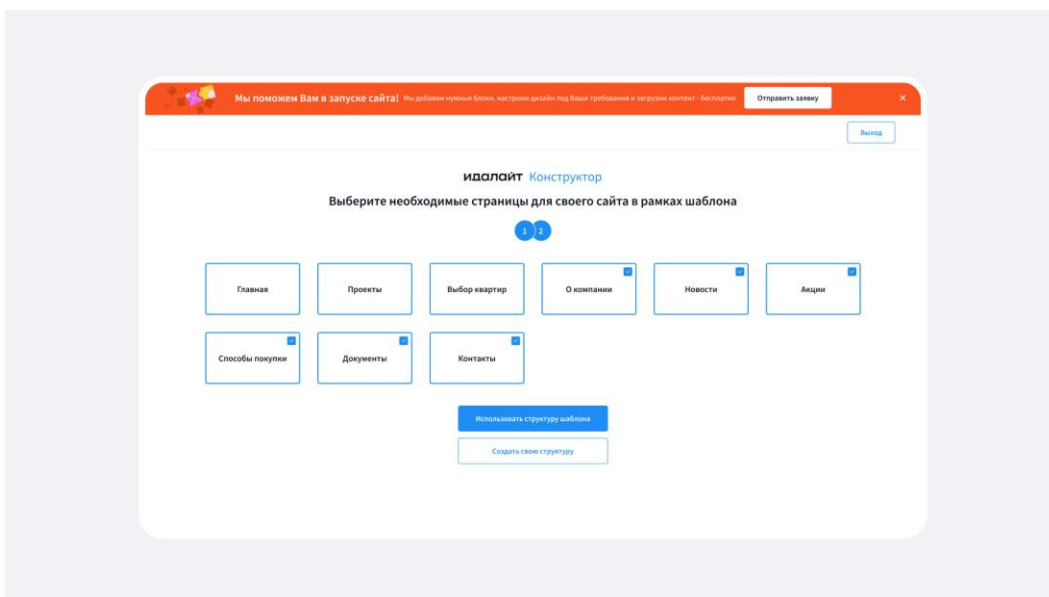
Мы поможем Вам в запуске сайта! Мы добавим нужные блоки, настроим дизайн под Ваши требования и загрузим контент - бесплатно

Отправить заявку

×

Выход

идалайт Конструктор

Выберите необходимые страницы для своего сайта в рамках шаблона

1 2

Главная

Проекты

Выбор квартир

О компании

Новости

Акции

Способы покупки

Документы

Контакты

Использовать структуру шаблона

Создать свою структуру